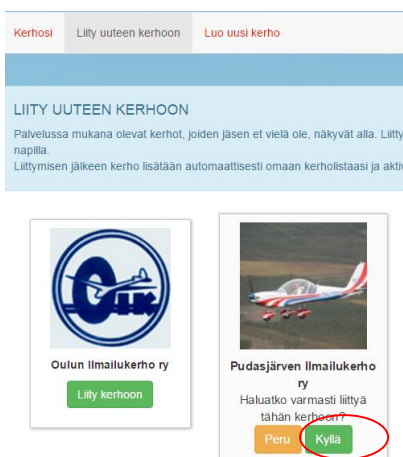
Kerhosi | Liity uuteen kerhoon | Luo uusi kerho

LIITY UUTEEN KERHOON

Palvelussa mukana olevat kerhot, joiden jäsen et vielä ole, näkyvät alla. Liity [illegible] napilla.

Liittymisen jälkeen kerho lisätään automaattisesti omaan kerholistaasi ja akti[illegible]

OLK

Oulun Ilmailukerho ry

Liity kerhoon

Pudasjärven Ilmailukerho ry

Haluatko varmasti liittyä tähän kerhoon?

Peru

Kyllä